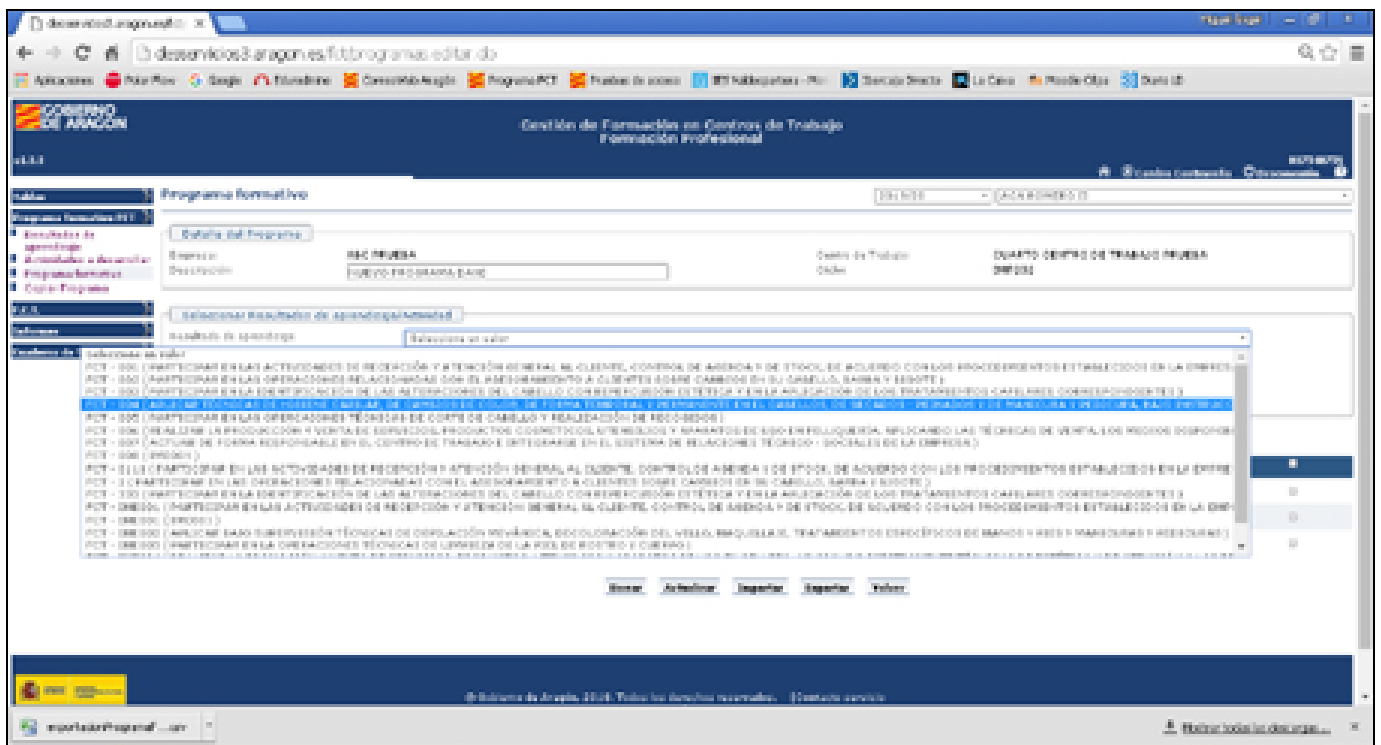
desservicios3.aragon.es/fct/programas-editar.do

Aplicaciones | Google | Programa FCT | La Caixa | Moodle

GOBIERNO DE ARAGON

Gestión de Formación en Centros de Trabajo
Formación Profesional

v1.5.3

Tablas
Programa formativo FCT
Resultados de aprendizaje
Actividades a desarrollar
Programa formativo
Copiar Programa
F.C.T.
Informes

Programa formativo

Detalle del Programa

Empresa: ISC PRUEBA
Descripción: NUEVO PROGRAMA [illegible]

Centro de Trabajo: CUARTO CENTRO DE TRABAJO PRUEBA
Ciclo: IMP202

Seleccionar Resultados de aprendizaje/Actividad

Resultado de aprendizaje: Seleccione un valor

Seleccione un valor
FCT - 001 (PARTICIPAR EN LAS ACTIVIDADES DE RECEPCIÓN Y ATENCIÓN GENERAL AL CLIENTE, CONTROL DE AGENDA Y DE STOCK, DE ACUERDO CON LOS PROCEDIMIENTOS ESTABLECIDOS EN LA EMPRESA
FCT - 002 (PARTICIPAR EN LAS OPERACIONES RELACIONADAS CON EL ASESORAMIENTO A CLIENTES SOBRE CAMBIOS EN SU CABELLO, BARBA Y BIGOTE.)
FCT - 003 (PARTICIPAR EN LA IDENTIFICACIÓN DE LAS ALTERACIONES DEL CABELLO CON REPERCUSIÓN ESTÉTICA Y EN LA APLICACIÓN DE LOS TRATAMIENTOS CAPILARES CORRESPONDIENTES.)
FCT - 004 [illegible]
FCT - 005 (PARTICIPAR EN LAS OPERACIONES TÉCNICAS DE CORTE DE CABELLO Y REALIZACIÓN DE RECOGIDOS.)
FCT - 006 (REALIZAR LA PROMOCIÓN Y VENTA DE SERVICIOS, PRODUCTOS COSMÉTICOS, UTENSILIOS Y APARATOS DE USO EN PELUQUERÍA, APLICANDO LAS TÉCNICAS DE VENTA, LOS MEDIOS DISPONIB
FCT - 007 (ACTUAR DE FORMA RESPONSABLE EN EL CENTRO DE TRABAJO E INTEGRARSE EN EL SISTEMA DE RELACIONES TÉCNICO - SOCIALES DE LA EMPRESA.)
FCT - 008 (PRUEBA)
FCT - 11 (PARTICIPAR EN LAS ACTIVIDADES DE RECEPCIÓN Y ATENCIÓN GENERAL AL CLIENTE, CONTROL DE AGENDA Y DE STOCK, DE ACUERDO CON LOS PROCEDIMIENTOS ESTABLECIDOS EN LA EMPRE
FCT - 2 (PARTICIPAR EN LAS OPERACIONES RELACIONADAS CON EL ASESORAMIENTO A CLIENTES SOBRE CAMBIOS EN SU CABELLO, BARBA Y BIGOTE.)
FCT - 333 (PARTICIPAR EN LA IDENTIFICACIÓN DE LAS ALTERACIONES DEL CABELLO CON REPERCUSIÓN ESTÉTICA Y EN LA APLICACIÓN DE LOS TRATAMIENTOS CAPILARES CORRESPONDIENTES.)
FCT - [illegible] (PARTICIPAR EN LAS ACTIVIDADES DE RECEPCIÓN Y ATENCIÓN GENERAL AL CLIENTE, CONTROL DE AGENDA Y DE STOCK, DE ACUERDO CON LOS PROCEDIMIENTOS ESTABLECIDOS EN LA EMP
FCT - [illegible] (PRUEBA)
FCT - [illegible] (APLICAR BAJO SUPERVISIÓN TÉCNICAS DE DEPILACIÓN MECÁNICA, DECOLORACIÓN DEL VELLO, MAQUILLAJE, TRATAMIENTOS ESPECÍFICOS DE MANOS Y PIES Y MANICURAS Y PEDICURAS.)
FCT - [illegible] (PARTICIPAR EN LA OPERACIONES TÉCNICAS DE LIMPIEZA DE LA PIEL DE ROSTRO Y CUERPO.)

Borrar Actualizar Importar Exportar Volver

© Gobierno de Aragón. 2016. Todos los derechos reservados. Contacte servicio

exportacionProgramaF....csv
Mostrar todas las descargas...